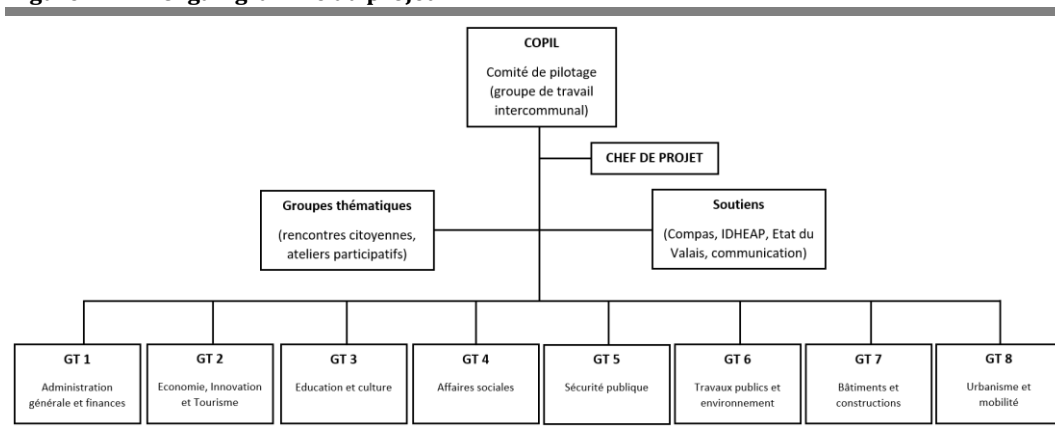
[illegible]

COPIL
Comité de pilotage (groupe de travail intercommunal)

CHEF DE PROJET

Groupes thématiques
(rencontres citoyennes, ateliers participatifs)

Soutiens
(Compas, IDHEAP, Etat du Valais, communication)

GT 1
Administration générale et finances

GT 2
Economie, Innovation et Tourisme

GT 3
Education et culture

GT 4
Affaires sociales

GT 5
Sécurité publique

GT 6
Travaux publics et environnement

GT 7
Bâtiments et constructions

GT 8
Urbanisme et mobilité